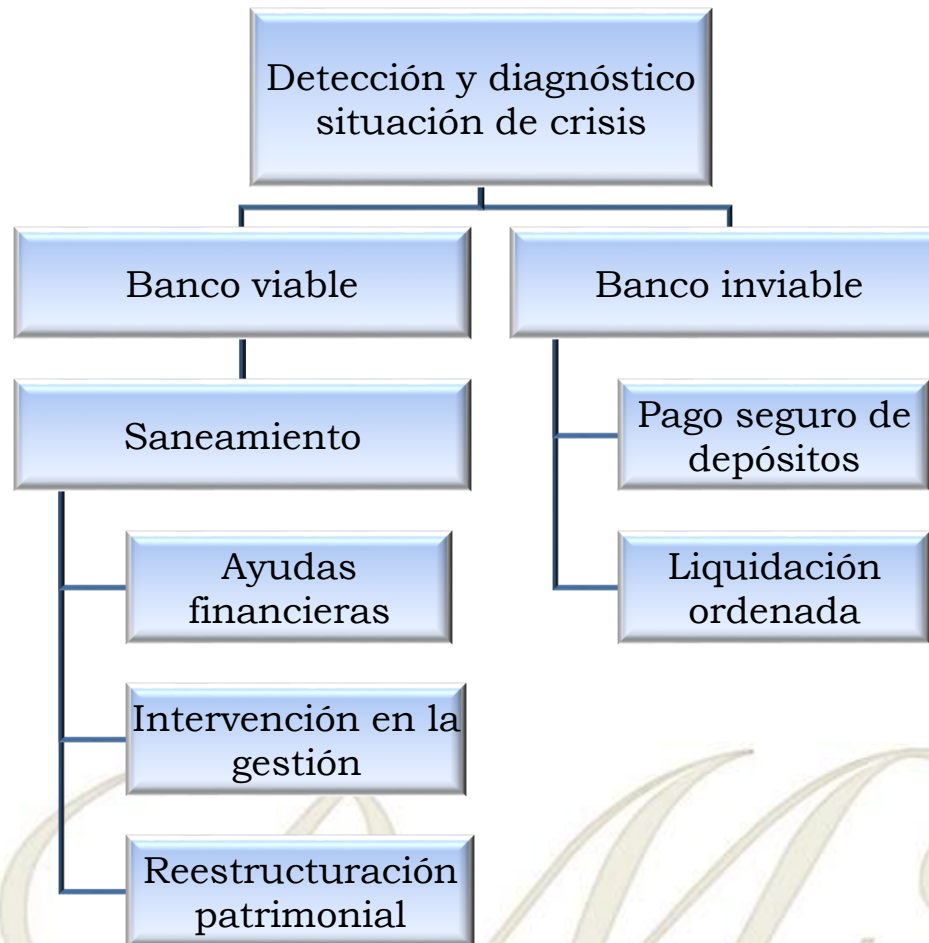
Detección y diagnóstico situación de crisis

Banco viable

Banco inviable

Saneamiento

Pago seguro de depósitos

Liquidación ordenada

Ayudas financieras

Intervención en la gestión

Reestructuración patrimonial